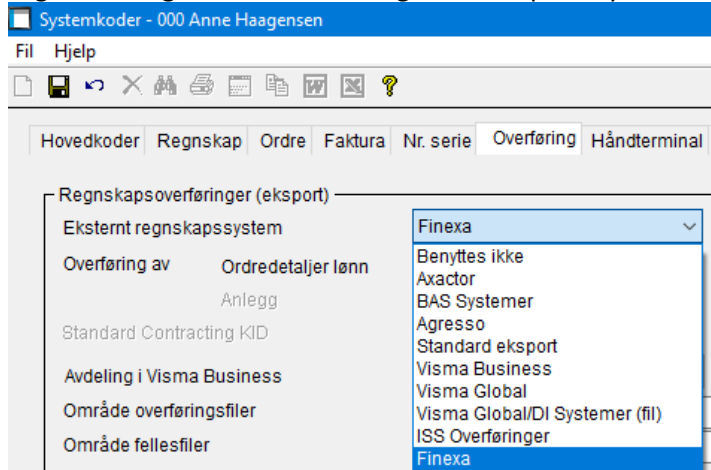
Systemkoder - 000 Anne Haagensen

Fil Hjelp

Hovedkoder Regnskap Ordre Faktura Nr. serie Overføring Håndterminal

Regnskapsoverføringer (eksport)

Eksternt regnskapssystem

Finexa

Overføring av

Ordredetaljer lønn

Anlegg

Standard Contracting KID

Avdeling i Visma Business

Område overføringsfiler

Område fellesfiler

Benyttes ikke
Axactor
BAS Systemer
Agresso
Standard eksport
Visma Business
Visma Global
Visma Global/DI Systemer (fil)
ISS Overføringer
Finexa